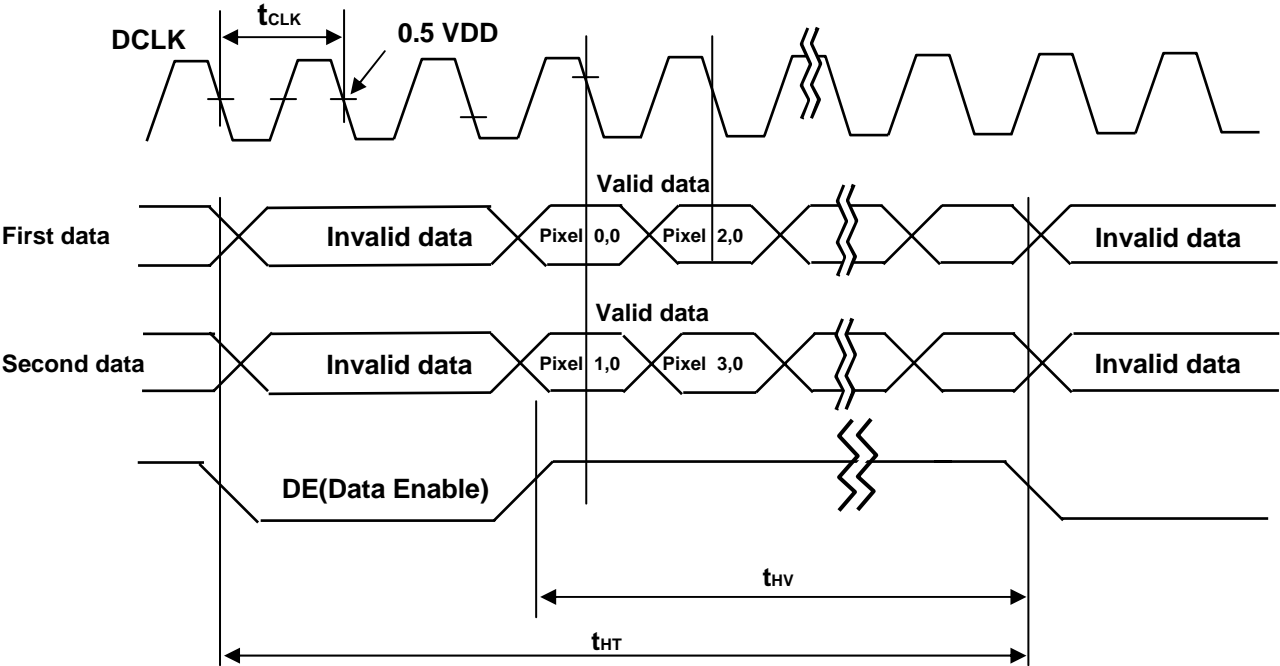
DCLK

$t_{CLK}$

0.5 VDD

Valid data

First data

Invalid data

Pixel 0,0

Pixel 2,0

Invalid data

Valid data

Second data

Invalid data

Pixel 1,0

Pixel 3,0

Invalid data

DE(Data Enable)

$t_{HV}$

$t_{HT}$